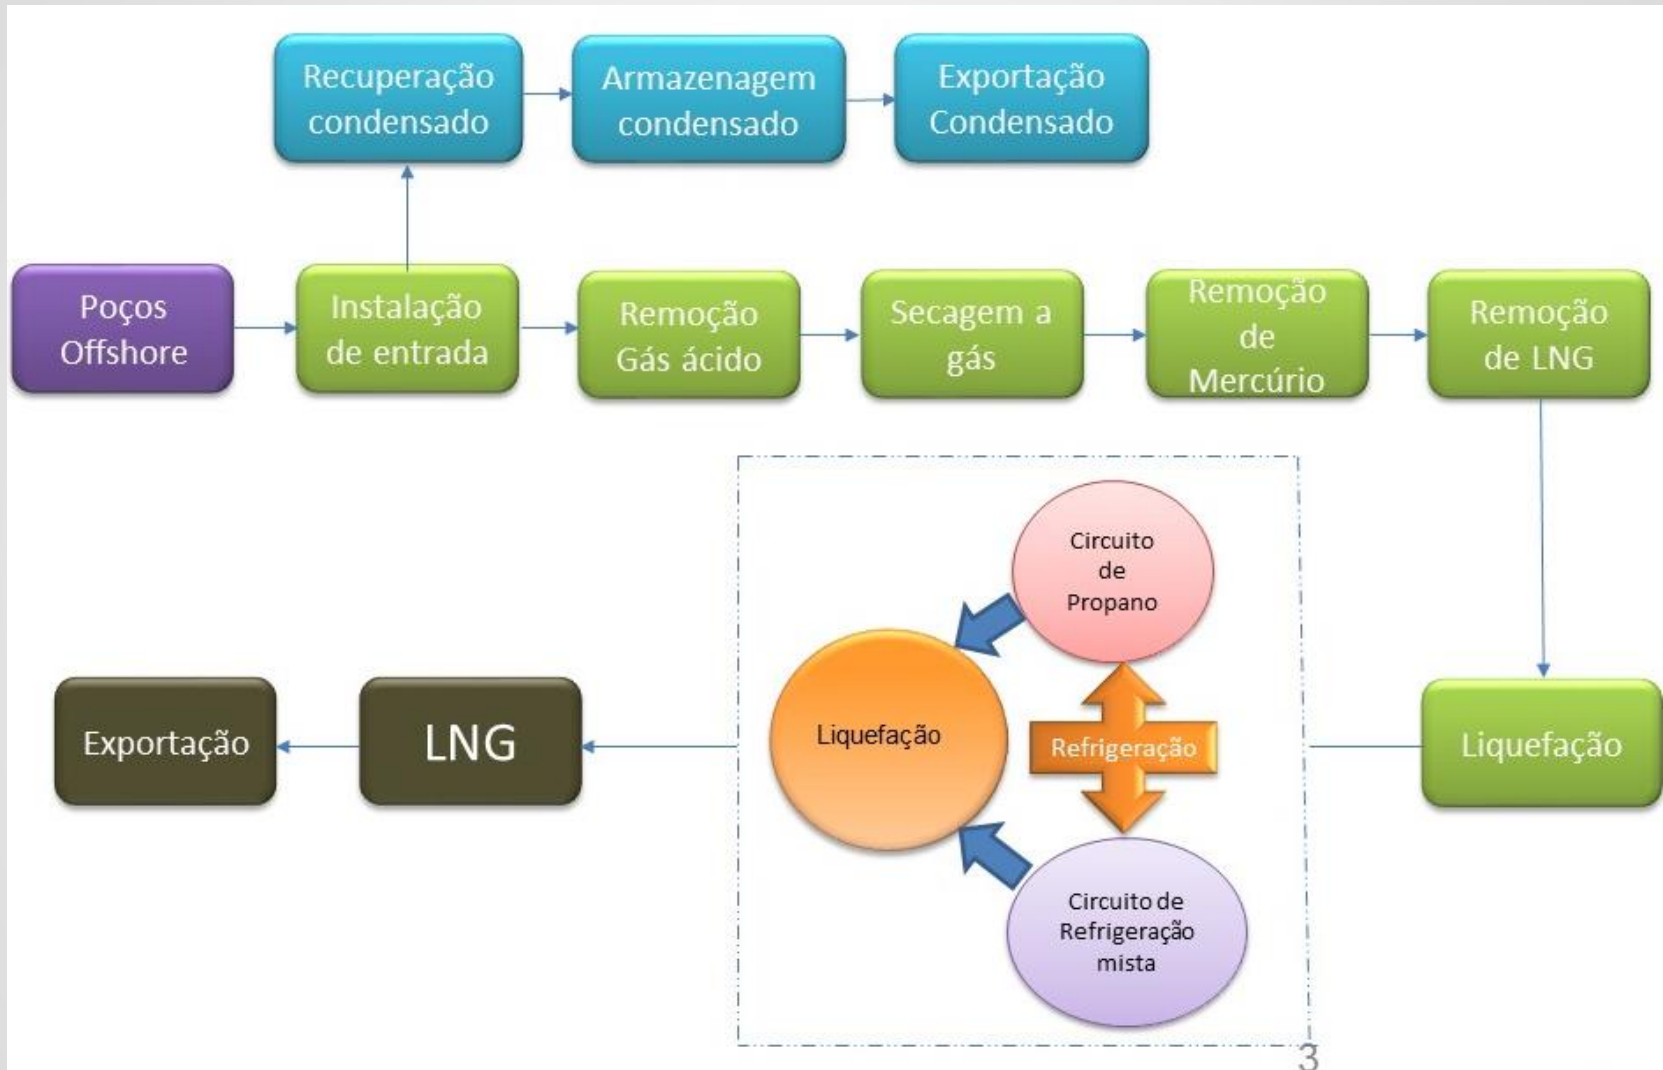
Recuperação condensado

Armazenagem condensado

Exportação Condensado

Poços Offshore

Instalação de entrada

Remoção Gás ácido

Secagem a gás

Remoção de Mercúrio

Remoção de LNG

Circuito de Propano

Liquefação

Refrigeração

Circuito de Refrigeração mista

Exportação

LNG

Liquefação

3